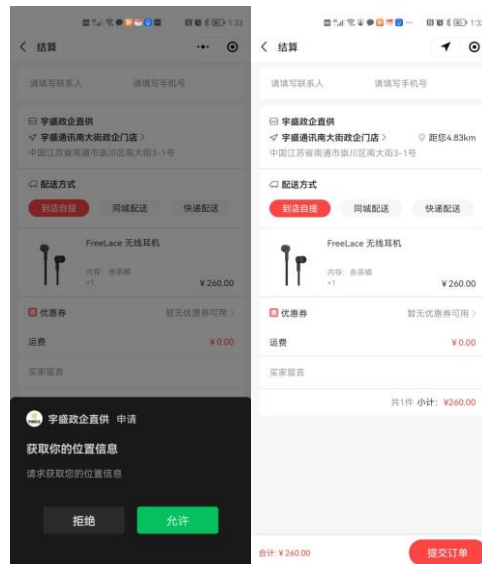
1:33
结算
请填写联系人
请填写手机号
宇盛政企直供
宇盛通讯南大街政企门店 >
中国江苏省南通市崇川区南大街3-1号
配送方式
到店自提
同城配送
快递配送
FreeLace 无线耳机
内存: 赤茶橘
×1
¥260.00
优惠券
暂无优惠券可用 >
运费
¥0.00
买家留言
宇盛政企直供 申请
获取你的位置信息
请求获取您的位置信息
拒绝
允许

1:33
结算
请填写联系人
请填写手机号
宇盛政企直供
宇盛通讯南大街政企门店 >
距您4.83km
中国江苏省南通市崇川区南大街3-1号
配送方式
到店自提
同城配送
快递配送
FreeLace 无线耳机
内存: 赤茶橘
×1
¥260.00
优惠券
暂无优惠券可用 >
运费
¥0.00
买家留言
共1件 小计: ¥260.00
合计: ¥260.00
提交订单